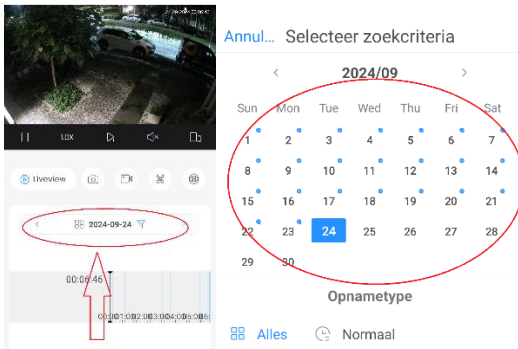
2024-09-24 23:53:11

LOX

Liveview

2024-09-24

00:06:46

00:00 01:00 02:00 03:00 04:00 05:00 06:00

Annul... Selecteer zoekcriteria

2024/09

| Sun | Mon | Tue | Wed | Thu | Fri | Sat |
|---|---|---|---|---|---|---|
| 1 | 2 | 3 | 4 | 5 | 6 | 7 |
| 8 | 9 | 10 | 11 | 12 | 13 | 14 |
| 15 | 16 | 17 | 18 | 19 | 20 | 21 |
| 22 | 23 | 24 | 25 | 26 | 27 | 28 |
| 29 | 30 | | | | | |

Opnametype

Alles Normaal